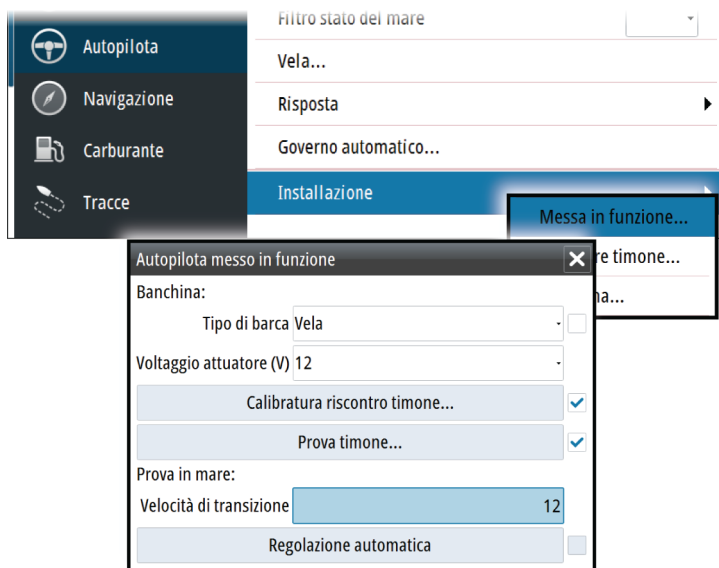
Autopilota
Navigazione
Carburante
Tracce

Filtro stato del mare
Vela...
Risposta
Governo automatico...
Installazione

Messa in funzione...
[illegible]re timone...
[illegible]na...

Autopilota messo in funzione
Banchina:
Tipo di barca Vela
Voltaggio attuatore (V) 12
Calibratura riscontro timone...
Prova timone...
Prova in mare:
Velocità di transizione 12
Regolazione automatica